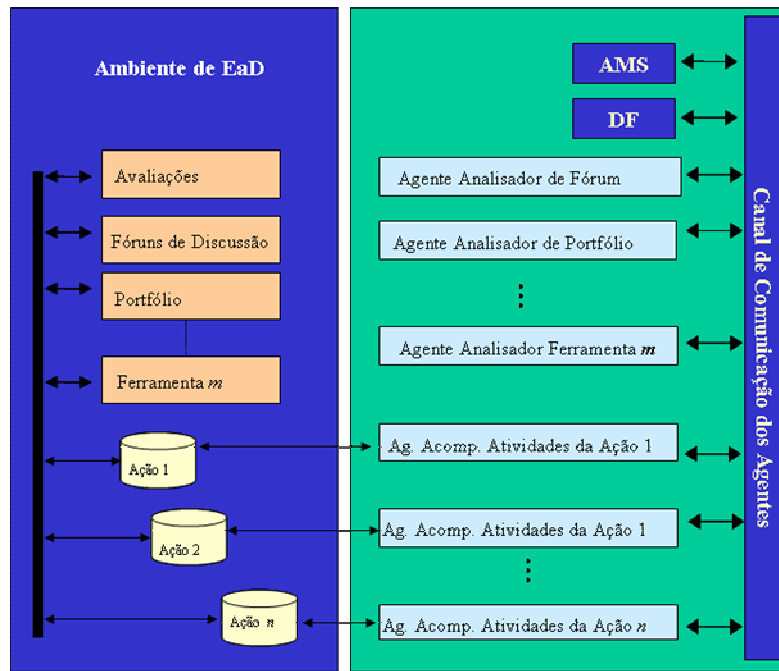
Ambiente de EaD

Avaliações

Fóruns de Discussão

Portfólio

Ferramenta *m*

Ação 1

Ação 2

Ação *n*

AMS

DF

Agente Analisador de Fórum

Agente Analisador de Portfólio

⋮

Agente Analisador Ferramenta *m*

Ag. Acomp. Atividades da Ação 1

Ag. Acomp. Atividades da Ação 1

⋮

Ag. Acomp. Atividades da Ação *n*

Canal de Comunicação dos Agentes